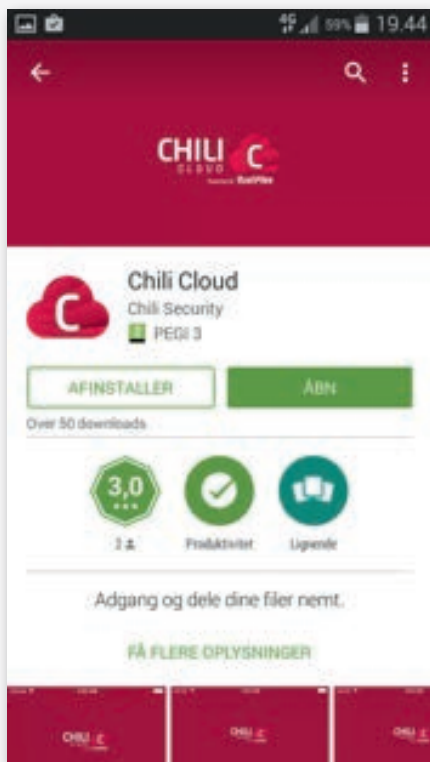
4G 99% 19.44

CHILI CLOUD C

Chili Cloud
Chili Security
PEGI 3

AFINSTALLER
ÅBN

Over 50 downloads

3,0
2
Produktivitet
Lignende

Adgang og dele dine filer nemt.

FÅ FLERE OPLYSNINGER

CHILI C
CHILI C
CHILI C